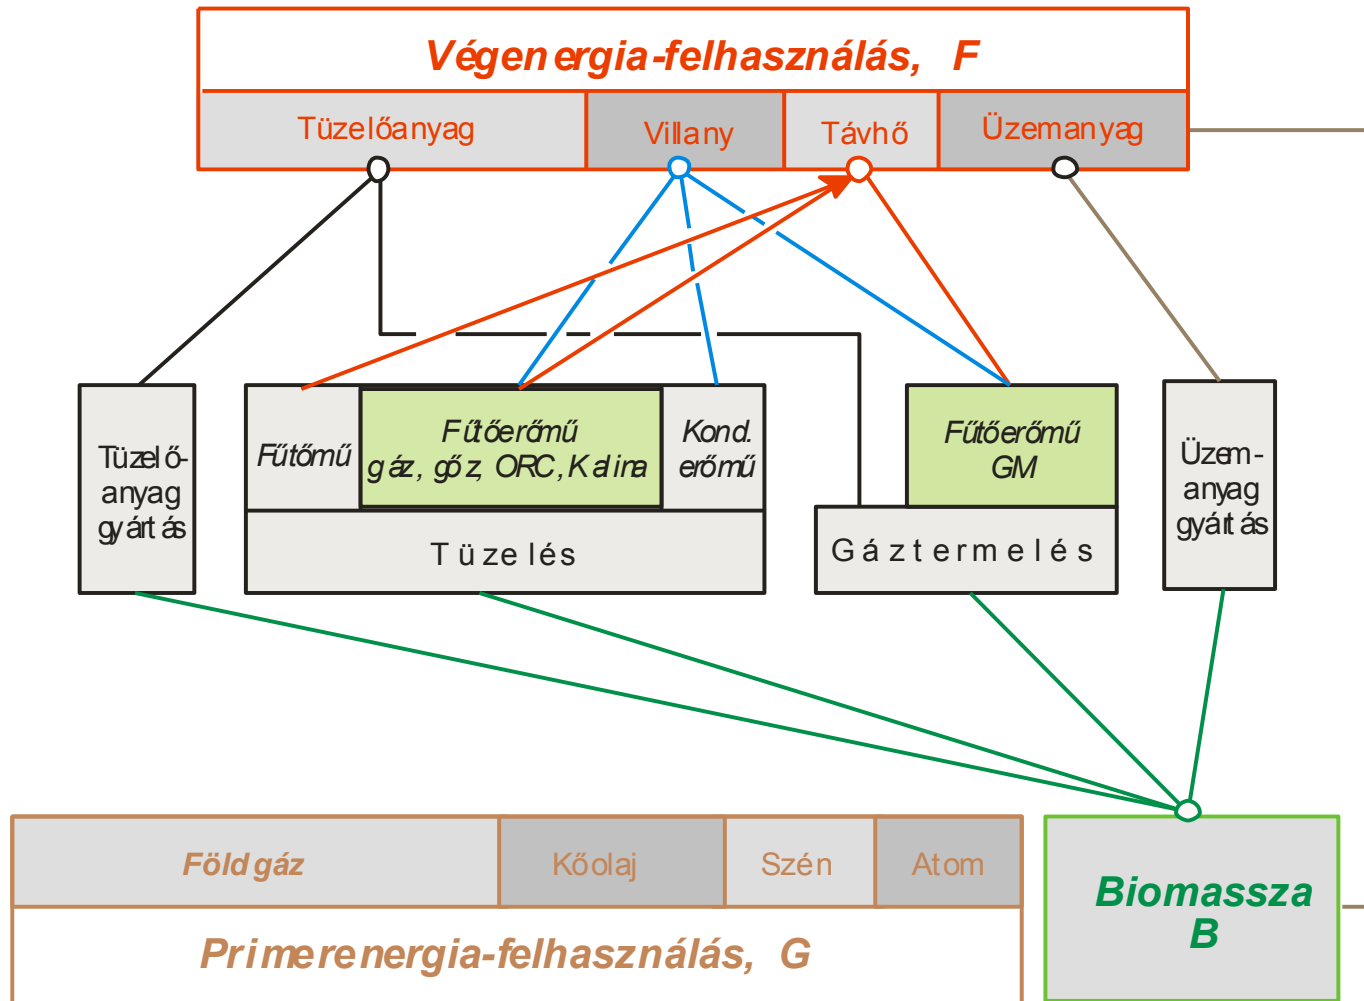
Végenergia-felhasználás, F

Tüzelőanyag

Villany

Távhő

Üzemanyag

Tüzelőanyag gyártás

Fűtőmű

Fűtőerőmű gáz, gőz, ORC, Kalina

Kond. erőmű

Tüzelés

Fűtőerőmű GM

Gáztermelés

Üzemanyag gyártás

Földgáz

Kőolaj

Szén

Atom

Primerenergia-felhasználás, G

Biomassza B